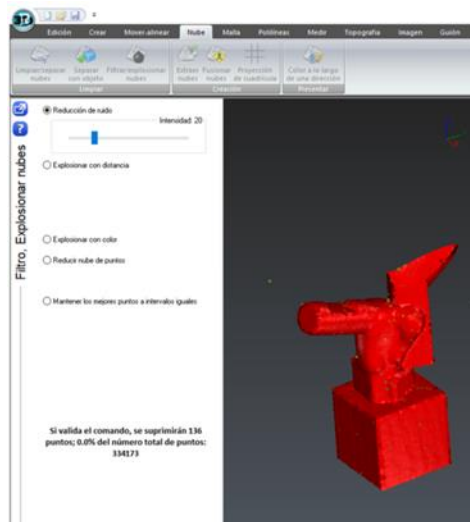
Edición Crear Mover-alinear Nube Malla Polilíneas Medir Topografía Imagen Guión

Limpiar/separar nubes Separar con objeto Filtrar/explosionar nubes
Limpiar

Extraer nubes Fusionar nubes Proyección de cuadrícula
Creación

Color a lo largo de una dirección
Presentar

Filtro, Explosionar nubes

Reducción de ruido
Intensidad: 20

Explosionar con distancia

Explosionar con color

Reducir nube de puntos

Mantener los mejores puntos a intervalos iguales

Si valida el comando, se suprimirán 136 puntos; 0.0% del número total de puntos: 334173